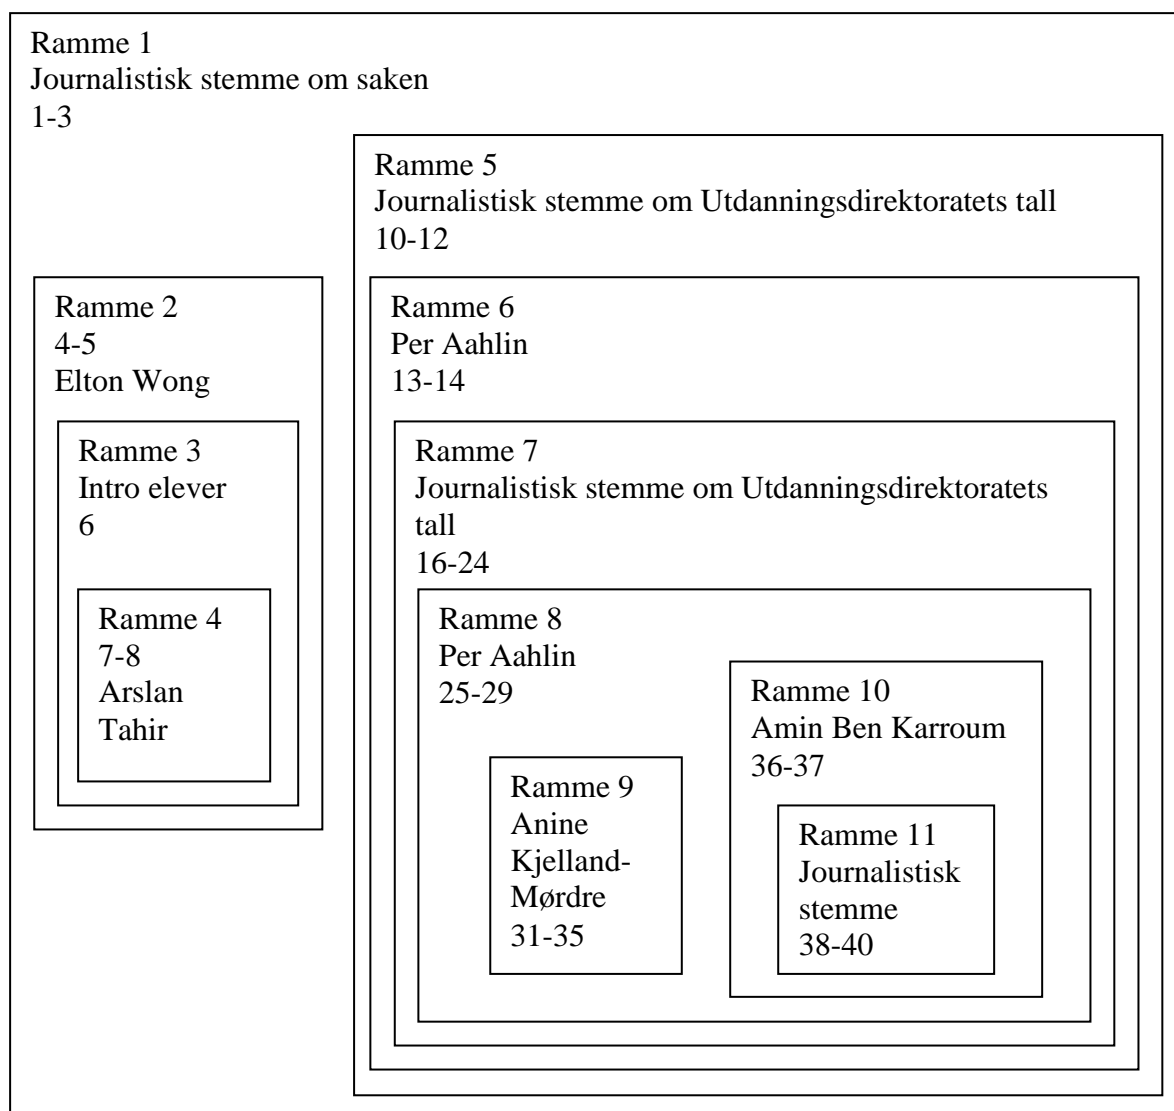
Ramme 1
Journalistisk stemme om saken
1-3

Ramme 2
4-5
Elton Wong

Ramme 3
Intro elever
6

Ramme 4
7-8
Arslan
Tahir

Ramme 5
Journalistisk stemme om Utdanningsdirektoratets tall
10-12

Ramme 6
Per Aahlin
13-14

Ramme 7
Journalistisk stemme om Utdanningsdirektoratets tall
16-24

Ramme 8
Per Aahlin
25-29

Ramme 9
Anine
Kjelland-Mørdre
31-35

Ramme 10
Amin Ben Karroum
36-37

Ramme 11
Journalistisk
stemme
38-40